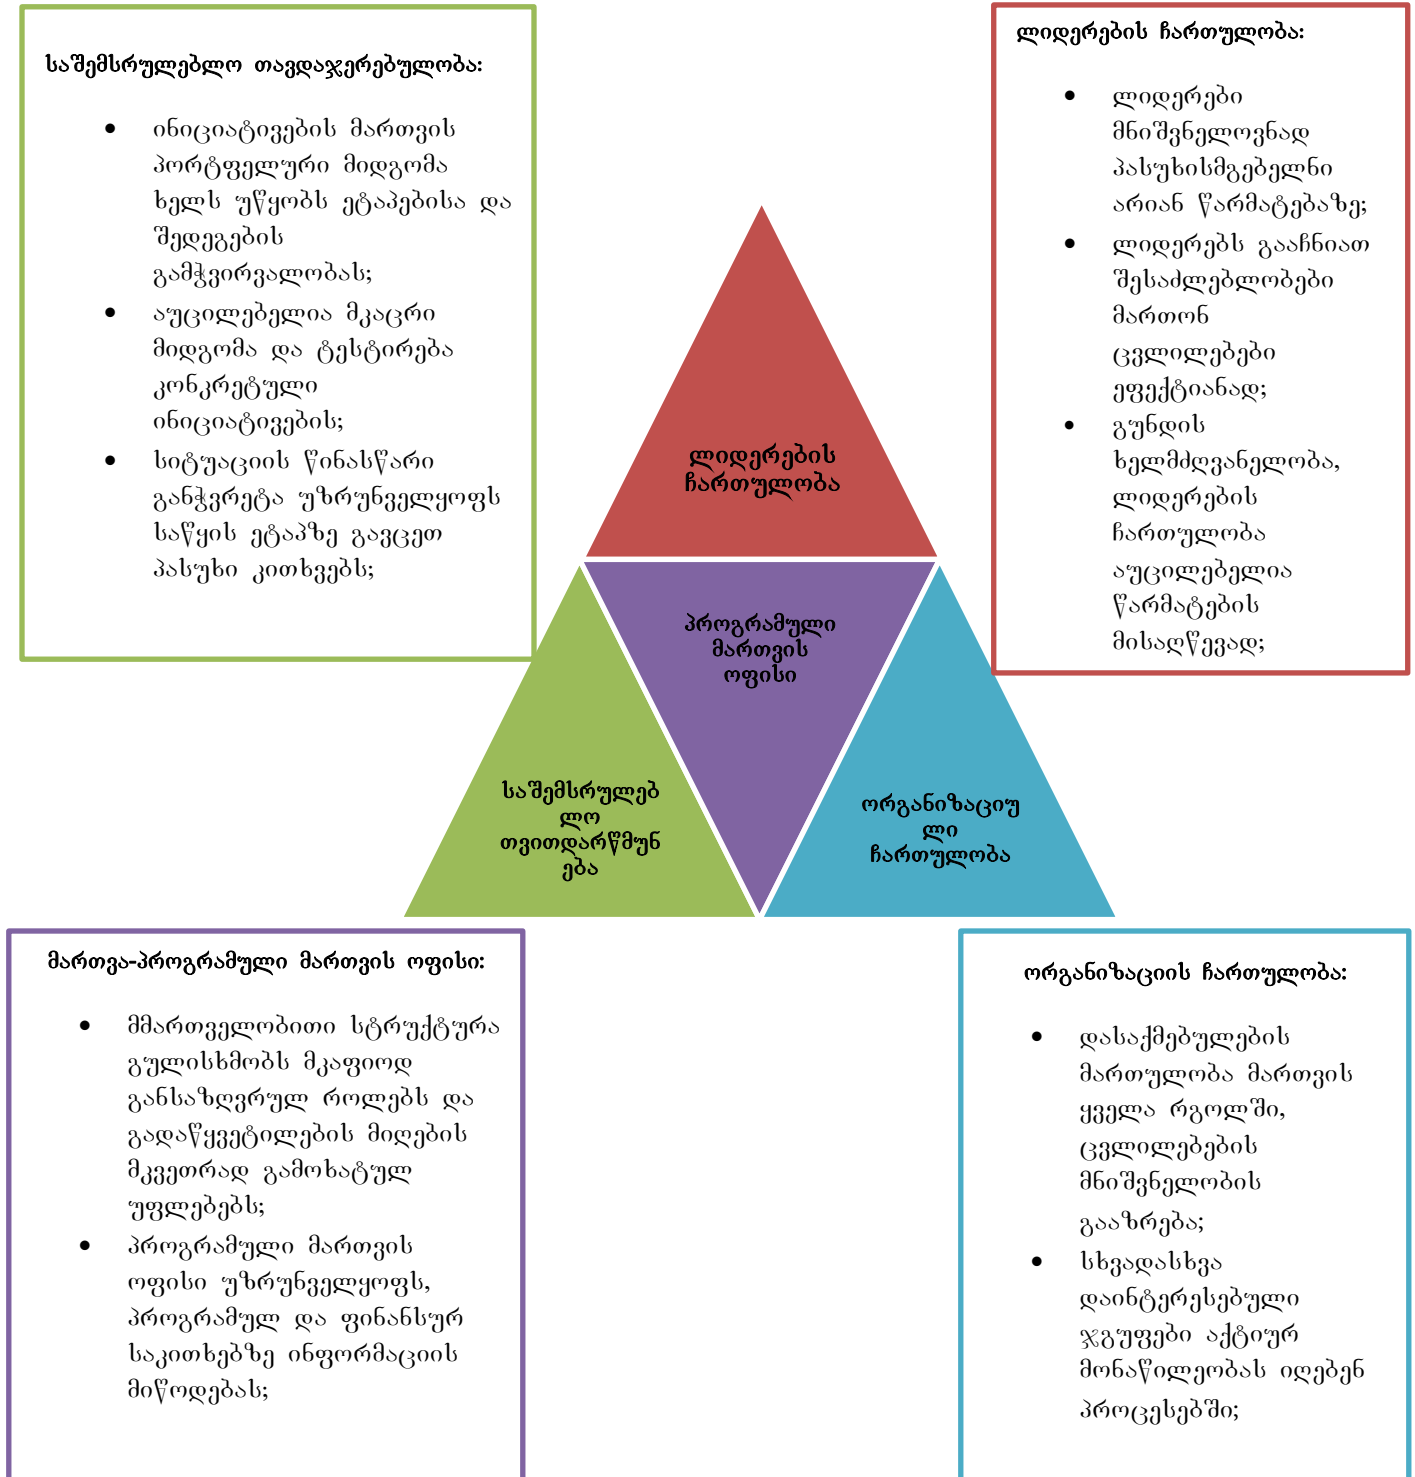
საშემსრულებლო თავდაჯერებულობა:

- ინიციატივების მართვის პორტფელური მიდგომა ხელს უწყობს ეტაპებისა და შედეგების გამჭვირვალობას;
- აუცილებელია მკაცრი მიდგომა და ტესტირება კონკრეტული ინიციატივების;
- სიტუაციის წინასწარი განჭვრეტა უზრუნველყოფს საწყის ეტაპზე გავცეთ პასუხი კითხვებს;

ლიდერების ჩართულობა:

- ლიდერები მნიშვნელოვნად პასუხისმგებელნი არიან წარმატებაზე;
- ლიდერებს გააჩნიათ შესაძლებლობები მართონ ცვლილებები ეფექტიანად;
- გუნდის ხელმძღვანელობა, ლიდერების ჩართულობა აუცილებელია წარმატების მისაღწევად;

ლიდერების ჩართულობა

პროგრამული მართვის ოფისი

საშემსრულებლო თვითდარწმუნება

ორგანიზაციული ჩართულობა

მართვა-პროგრამული მართვის ოფისი:

- მმართველობითი სტრუქტურა გულისხმობს მკაფიოდ განსაზღვრულ როლებს და გადაწყვეტილების მიღების მკვეთრად გამოხატულ უფლებებს;
- პროგრამული მართვის ოფისი უზრუნველყოფს, პროგრამულ და ფინანსურ საკითხებზე ინფორმაციის მიწოდებას;

ორგანიზაციის ჩართულობა:

- დასაქმებულების მართულობა მართვის ყველა რგოლში, ცვლილებების მნიშვნელობის გააზრება;
- სხვადასხვა დაინტერესებული ჯგუფები აქტიურ მონაწილეობას იღებენ პროცესებში;